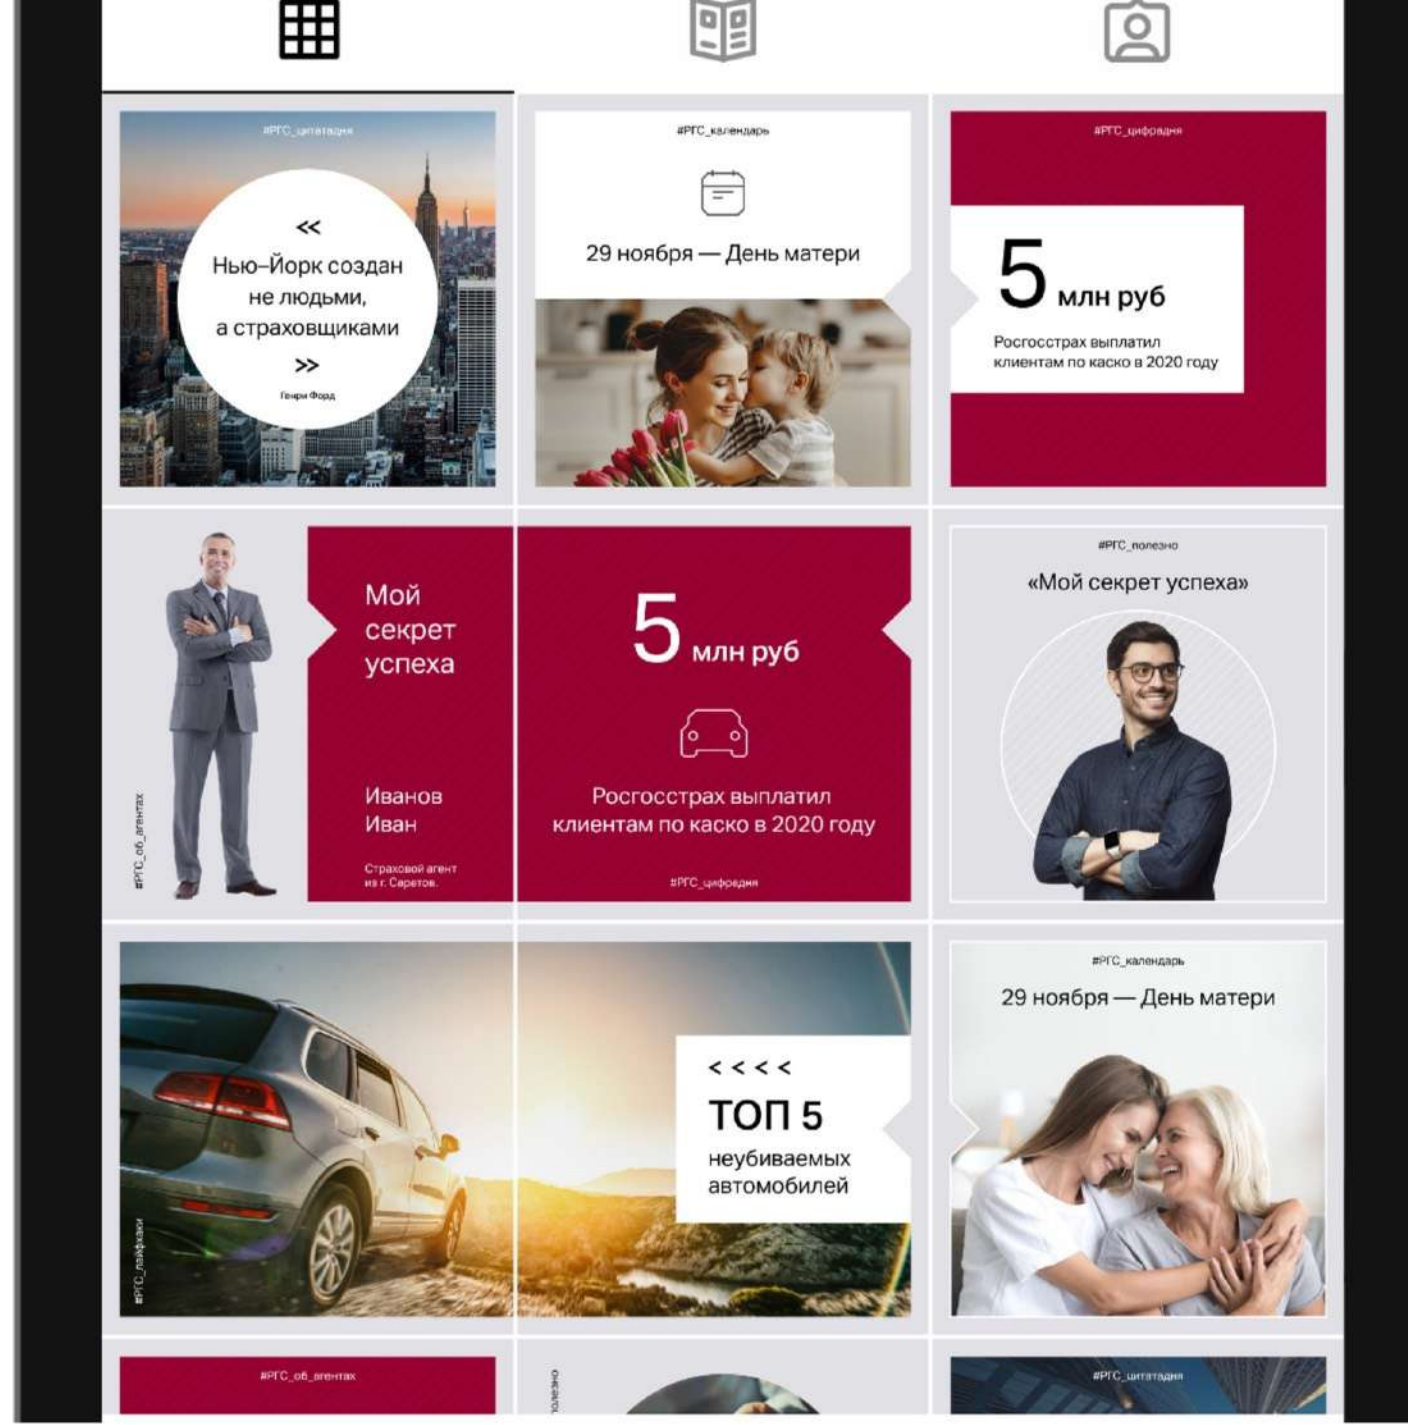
#РГС_цитатадня

«

Нью–Йорк создан не людьми, а страховщиками

»

Генри Форд

#РГС_календарь

29 ноября — День матери

#РГС_цифрадня

5 млн руб

Росгосстрах выплатил клиентам по каско в 2020 году

#РГС_об_агентах

Мой секрет успеха

Иванов Иван

Страховой агент из г. Саратов.

5 млн руб

Росгосстрах выплатил клиентам по каско в 2020 году

#РГС_цифрадня

#РГС_полезно

«Мой секрет успеха»

#РГС_лайфхаки

< < < <

ТОП 5

неубиваемых автомобилей

#РГС_календарь

29 ноября — День матери

#РГС_об_агентах

#РГС_цитатадня